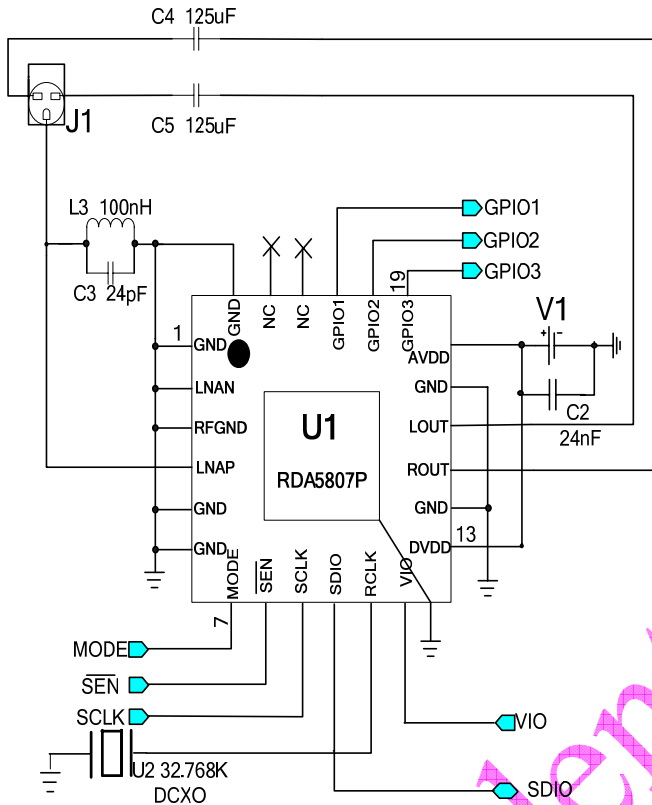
C4 125uF

C5 125uF

J1

L3 100nH

C3 24pF

GPIO1

GPIO2

GPIO3

V1

1

GND

GND

NC

NC

GPIO1

GPIO2

19

GPIO3

AVDD

LNAN

GND

RFGND

U1

LOUT

C2

24nF

LNAP

RDA5807P

ROUT

GND

GND

GND

13

DVDD

MODE

$\overline{SEN}$

SCLK

SDIO

RCLK

VIO

7

MODE

$\overline{SEN}$

SCLK

VIO

U2 32.768K

DCXO

SDIO